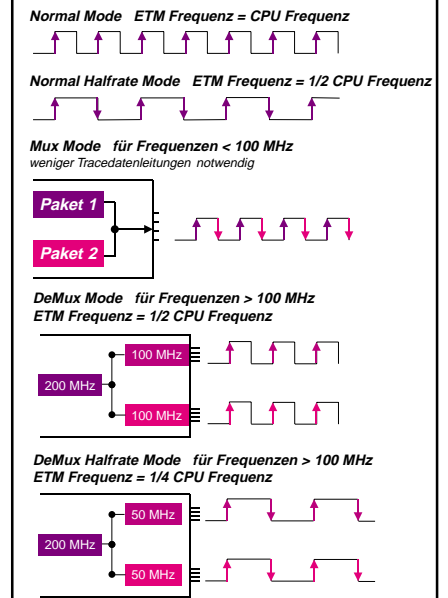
Normal Mode   ETM Frequenz = CPU Frequenz

Normal Halfrate Mode   ETM Frequenz = 1/2 CPU Frequenz

Mux Mode   für Frequenzen < 100 MHz
weniger Tracedatenleitungen notwendig

Paket 1

Paket 2

DeMux Mode   für Frequenzen > 100 MHz
ETM Frequenz = 1/2 CPU Frequenz

100 MHz

200 MHz

100 MHz

DeMux Halfrate Mode   für Frequenzen > 100 MHz
ETM Frequenz = 1/4 CPU Frequenz

50 MHz

200 MHz

50 MHz